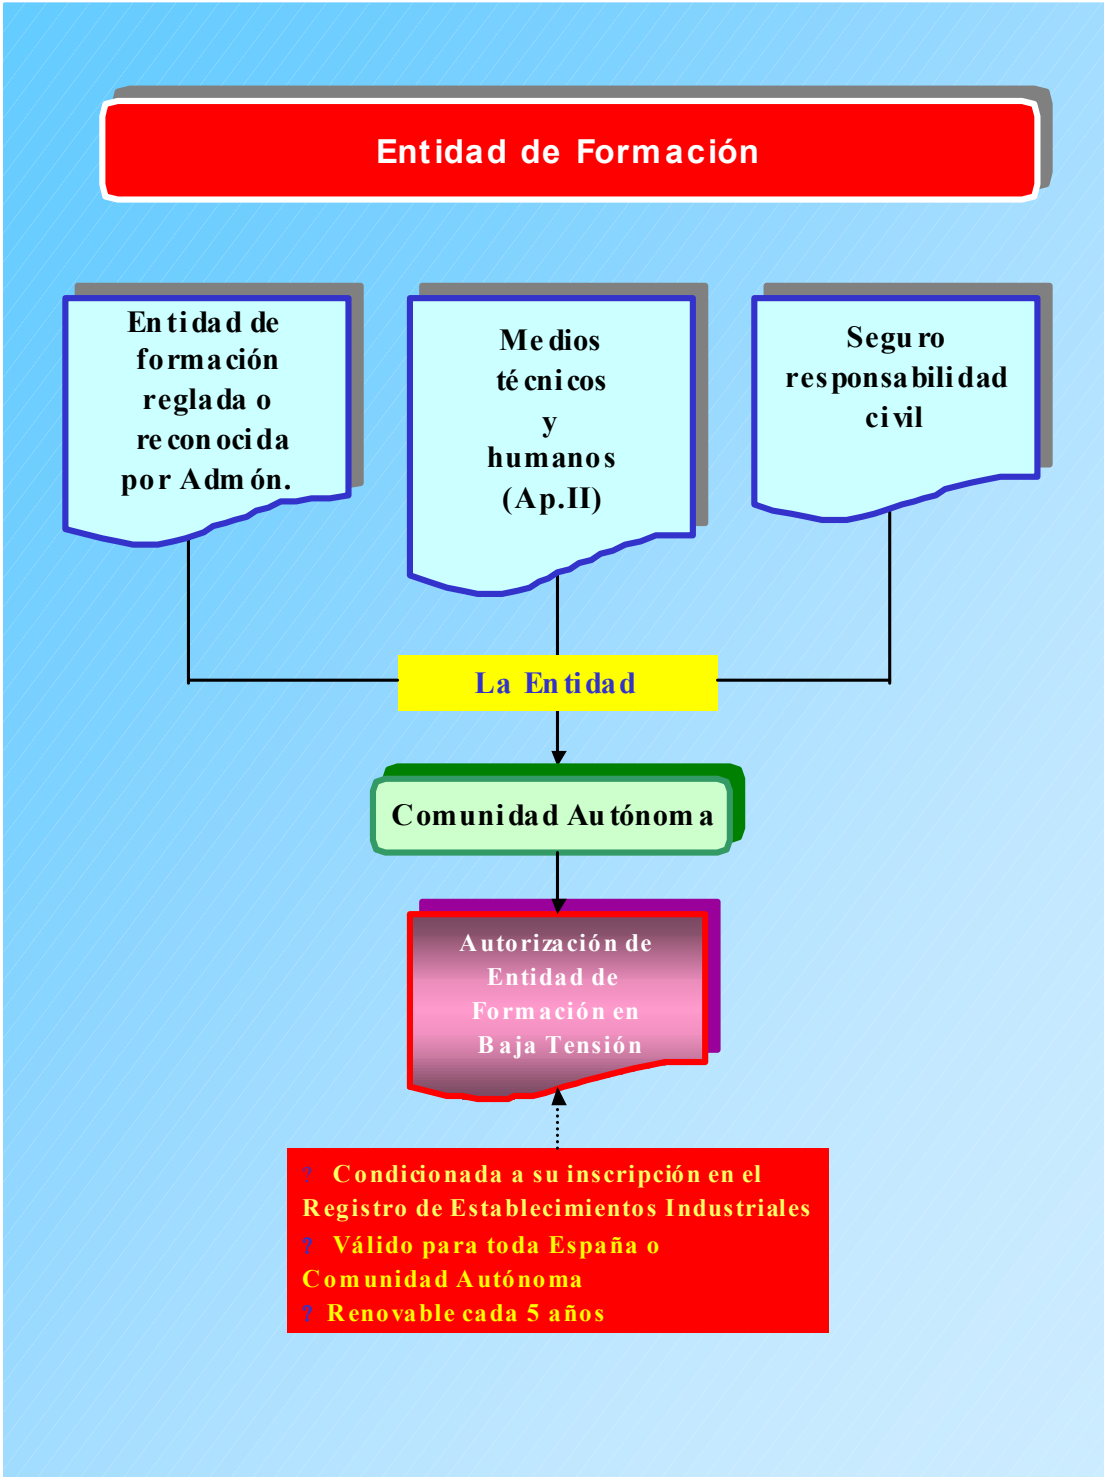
Entidad de Formación

Entidad de formación reglada o reconocida por Admón.

Medios técnicos y humanos (Ap.II)

Seguro responsabilidad civil

La Entidad

Comunidad Autónoma

Autorización de Entidad de Formación en Baja Tensión

? Condicionada a su inscripción en el Registro de Establecimientos Industriales
? Válido para toda España o Comunidad Autónoma
? Renovable cada 5 años